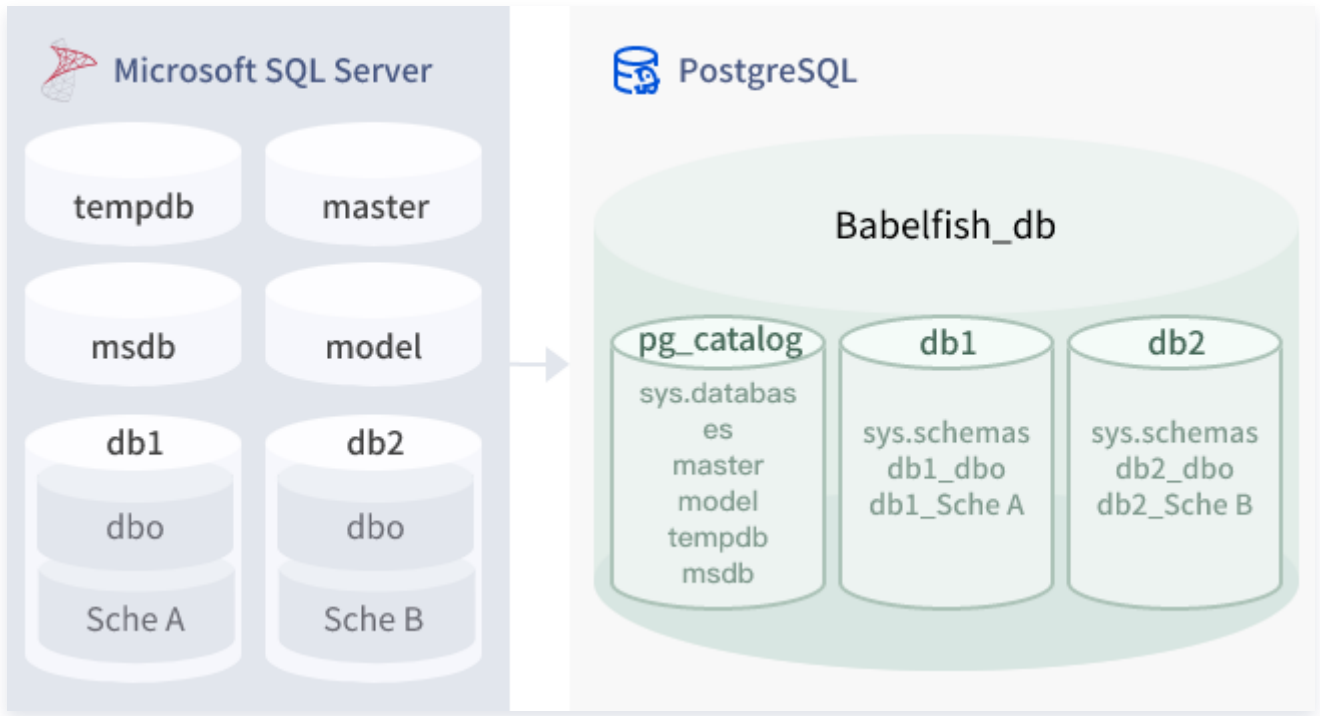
Microsoft SQL Server

tempdb

master

msdb

model

db1

dbo

Sche A

db2

dbo

Sche B

PostgreSQL

Babelfish_db

pg_catalog

sys.databases
master
model
tempdb
msdb

db1

sys.schemas
db1_dbo
db1_Sche A

db2

sys.schemas
db2_dbo
db2_Sche B